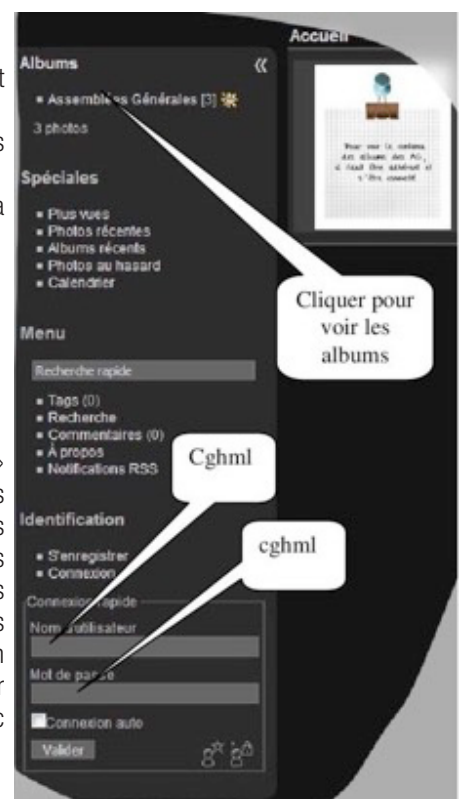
Accueil

Albums

■ Assemblées Générales [3]

3 photos

Spéciales

■ Plus vues
■ Photos récentes
■ Albums récents
■ Photos au hasard
■ Calendrier

Menu

Recherche rapide

■ Tags (0)
■ Recherche
■ Commentaires (0)
■ À propos
■ Notifications RSS

Identification

■ S'enregistrer
■ Connexion

Connexion rapide

Nom d'utilisateur

Mot de passe

Connexion auto

Valider

Pour voir le contenu des albums des AG, il faut être inscrit et s'être connecté

Cliquer pour voir les albums

Cghml

cghml